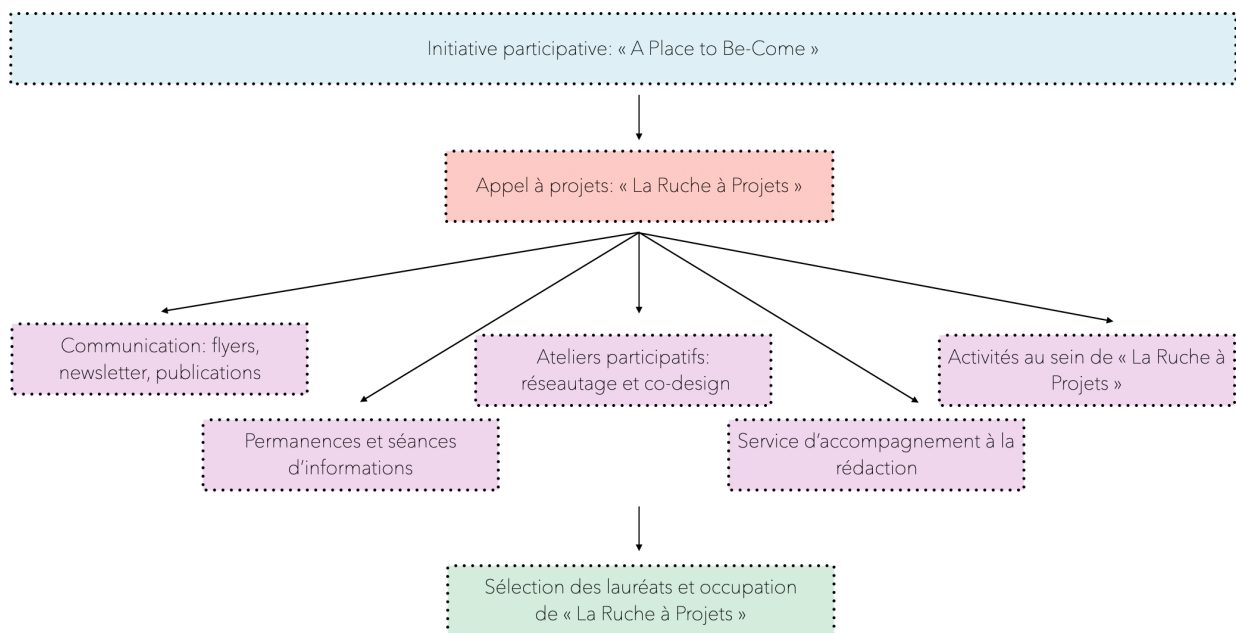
Initiative participative: « A Place to Be-Come »

Appel à projets: « La Ruche à Projets »

Communication: flyers, newsletter, publications

Ateliers participatifs: réseautage et co-design

Activités au sein de « La Ruche à Projets »

Permanences et séances d'informations

Service d'accompagnement à la rédaction

Sélection des lauréats et occupation de « La Ruche à Projets »